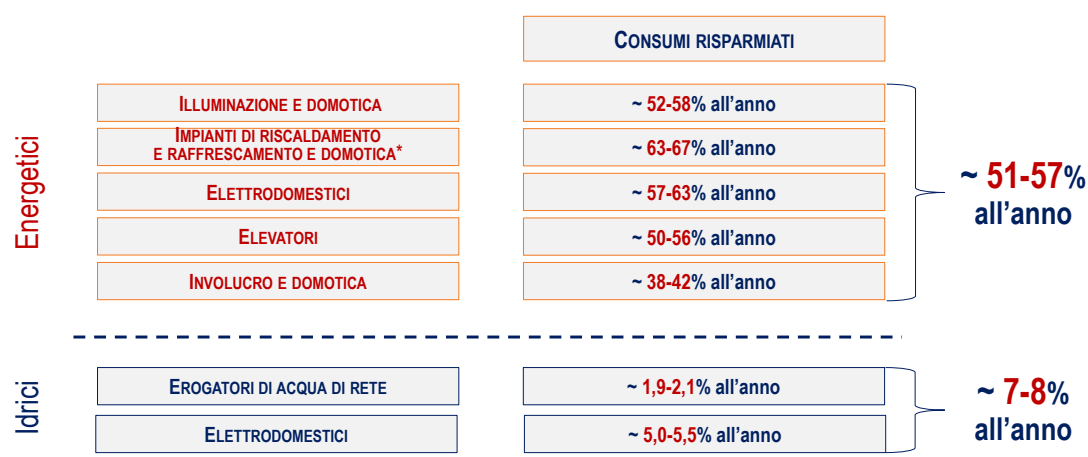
CONSUMI RISPARMIATI

Energetici

| | |
|---|---|
| ILLUMINAZIONE E DOMOTICA | ~ 52-58% all'anno |
| IMPIANTI DI RISCALDAMENTO E RAFFRESCAMENTO E DOMOTICA* | ~ 63-67% all'anno |
| ELETTRODOMESTICI | ~ 57-63% all'anno |
| ELEVATORI | ~ 50-56% all'anno |
| INVOLUCRO E DOMOTICA | ~ 38-42% all'anno |

~ 51-57% all'anno

Idrici

| | |
|---|---|
| EROGATORI DI ACQUA DI RETE | ~ 1,9-2,1% all'anno |
| ELETTRODOMESTICI | ~ 5,0-5,5% all'anno |

~ 7-8% all'anno